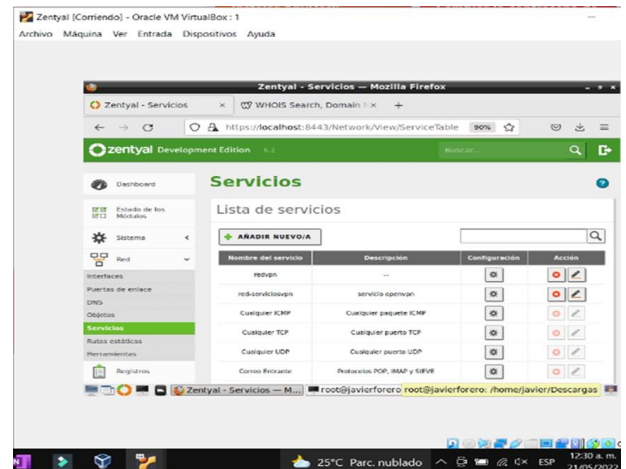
Zentyal [Corriendo] - Oracle VM VirtualBox : 1

Archivo Máquina Ver Entrada Dispositivos Ayuda

Zentyal - Servicios — Mozilla Firefox

Zentyal - Servicios × WHOIS Search, Domain × +

https://localhost:8443/Network/View/ServiceTable 90%

zentyal Development Edition 6.2

Buscar...

Dashboard

Estado de los Módulos

Sistema

Red

Interfaces

Puertas de enlace

DNS

Objetos

Servicios

Rutas estáticas

Herramientas

Registros

Servicios

Lista de servicios

AÑADIR NUEVO/A

| Nombre del servicio | Descripción | Configuración | Acción |
|---|---|---|---|
| redvpn | -- | | |
| red-serviciosvpn | servicio openvpn | | |
| Cualquier ICMP | Cualquier paquete ICMP | | |
| Cualquier TCP | Cualquier puerto TCP | | |
| Cualquier UDP | Cualquier puerto UDP | | |
| Correo Entrante | Protocolos POP, IMAP y SIEVE | | |

Zentyal - Servicios — M... root@javierforero root@javierforero: /home/javier/Descargas

25°C Parc. nublado ESP 12:30 a. m. 21/05/2022